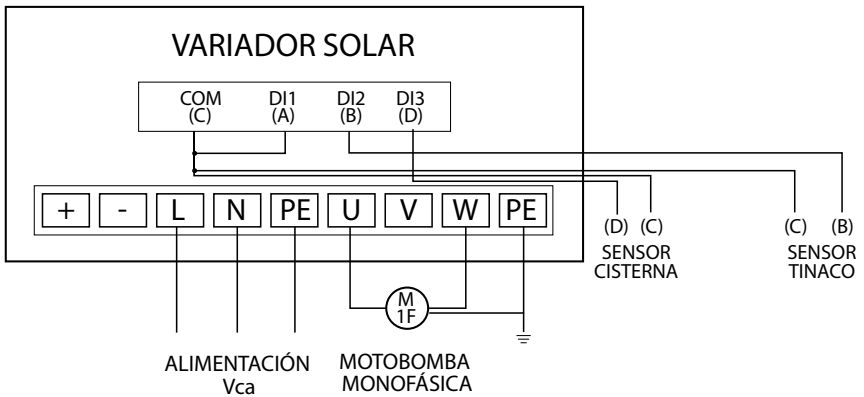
VARIADOR SOLAR

COM (C)
DI1 (A)
DI2 (B)
DI3 (D)

| + | - | L | N | PE | U | V | W | PE |
|---|---|---|---|---|---|---|---|---|

(D) (C)
SENSOR CISTERNA

(C) (B)
SENSOR TINACO

M
1F

ALIMENTACIÓN
Vca

MOTOBOMBA
MONOFÁSICA